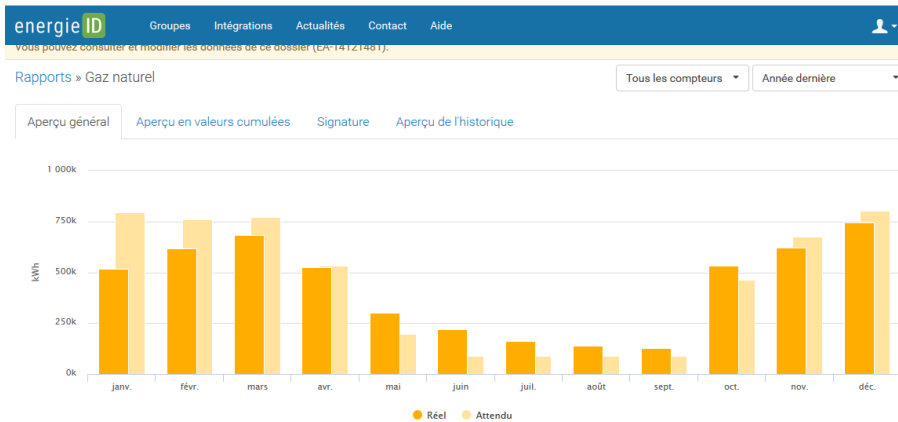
energie ID Groupes Intégrations Actualités Contact Aide

Vous pouvez consulter et modifier les données de ce dossier (EA-14121481).

Rapports » Gaz naturel

Tous les compteurs

Année dernière

Aperçu général | Aperçu en valeurs cumulées | Signature | Aperçu de l'historique

1 000k
750k
500k
250k
0k

kWh

janv. févr. mars avr. mai juin juil. août sept. oct. nov. déc.

Réel Attendu